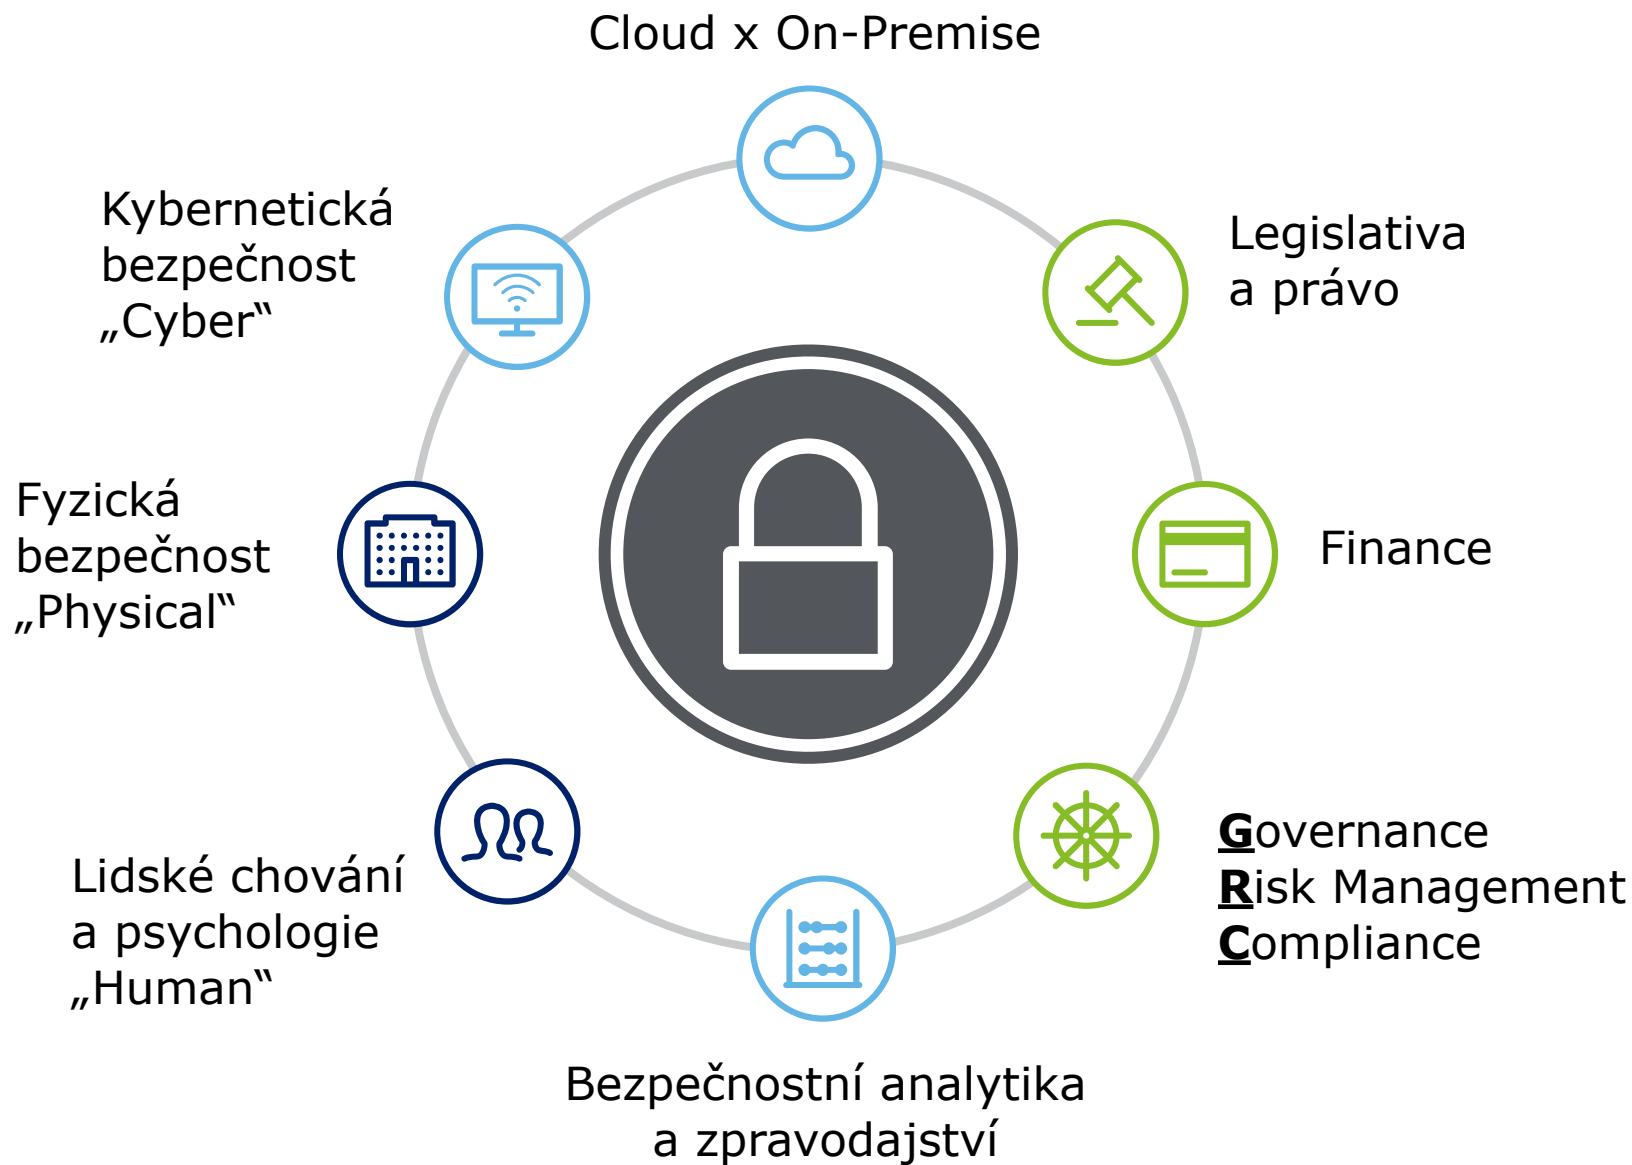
Cloud x On-Premise

Kybernetická bezpečnost „Cyber“

Legislativa a právo

Fyzická bezpečnost „Physical“

Finance

Lidské chování a psychologie „Human“

Governance
Risk Management
Compliance

Bezpečnostní analytika a zpravodajství